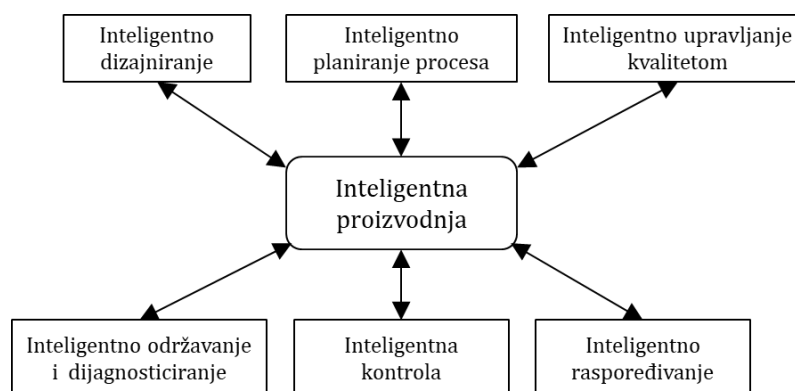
Inteligentno dizajniranje

Inteligentno planiranje procesa

Inteligentno upravljanje kvalitetom

Inteligentna proizvodnja

Inteligentno održavanje i dijagnosticiranje

Inteligentna kontrola

Inteligentno raspoređivanje